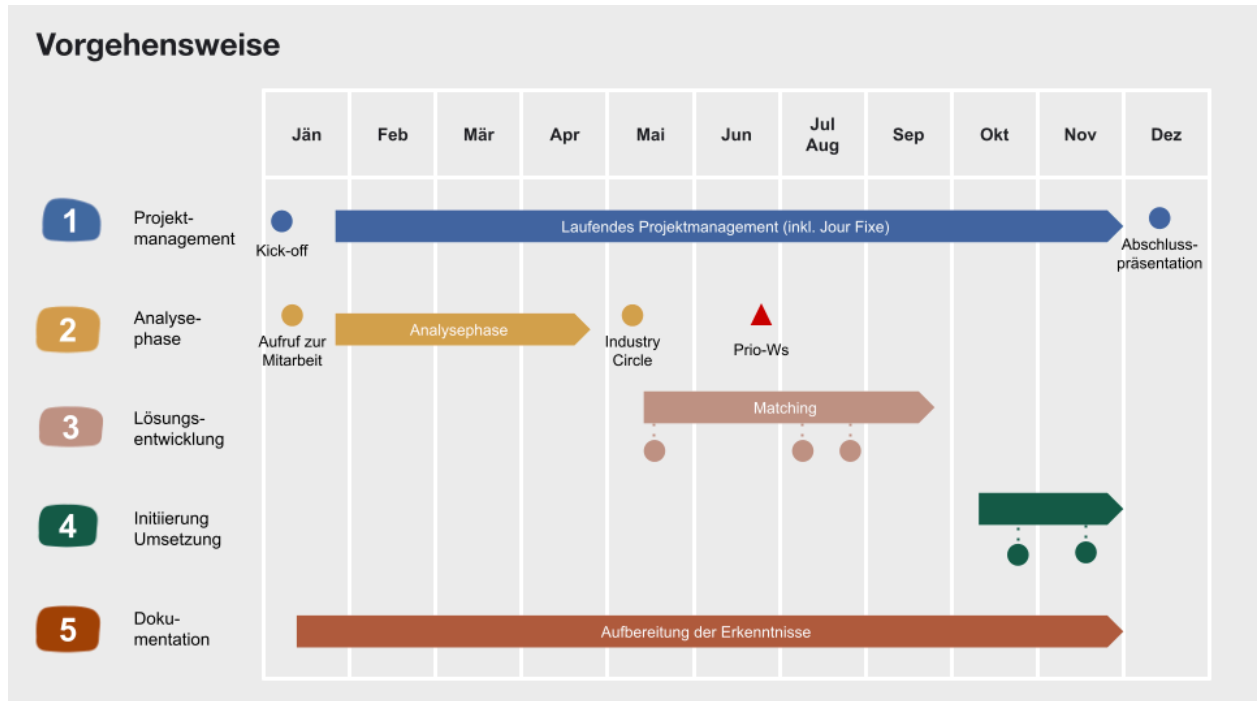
Vorgehensweise

| | Jän | Feb | Mär | Apr | Mai | Jun | Jul Aug | Sep | Okt | Nov | Dez |
|---|---|---|---|---|---|---|---|---|---|---|---|

1 Projektmanagement
Kick-off
Laufendes Projektmanagement (inkl. Jour Fixe)
Abschlusspräsentation

2 Analysephase
Aufruf zur Mitarbeit
Analysephase
Industry Circle
Prio-Ws

3 Lösungsentwicklung
Matching

4 Initiierung Umsetzung

5 Dokumentation
Aufbereitung der Erkenntnisse